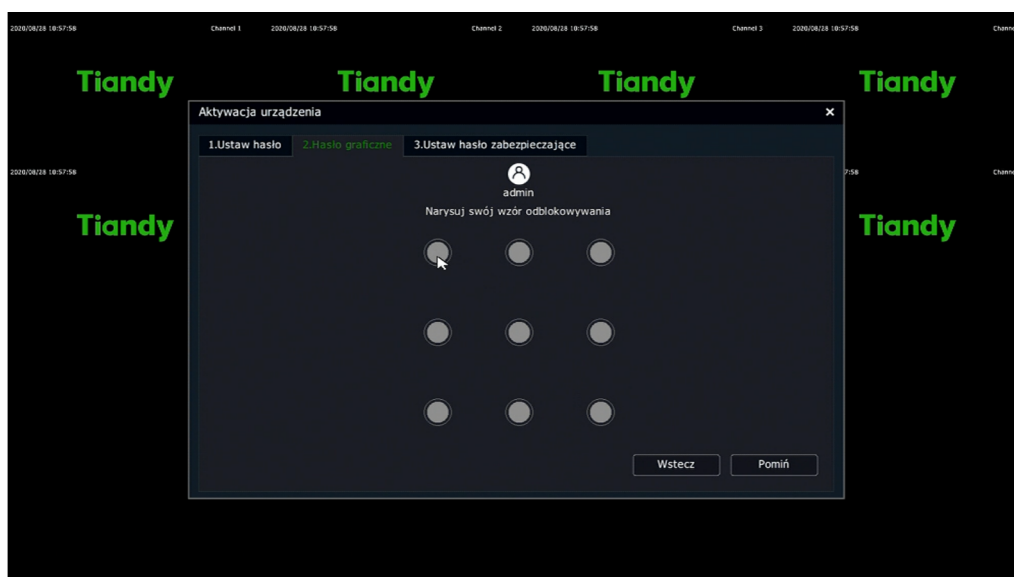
2020/08/28 10:57:58 Channel 1 2020/08/28 10:57:58 Channel 2 2020/08/28 10:57:58 Channel 3 2020/08/28 10:57:58 Channe

Tiandy Tiandy Tiandy Tiandy

Aktywacja urządzenia ×

1.Ustaw hasło 2.Hasło graficzne 3.Ustaw hasło zabezpieczające

2020/08/28 10:57:58 7:58 Channe

admin

Narysuj swój wzór odblokowywania

Tiandy Tiandy

Wstecz Pomiń